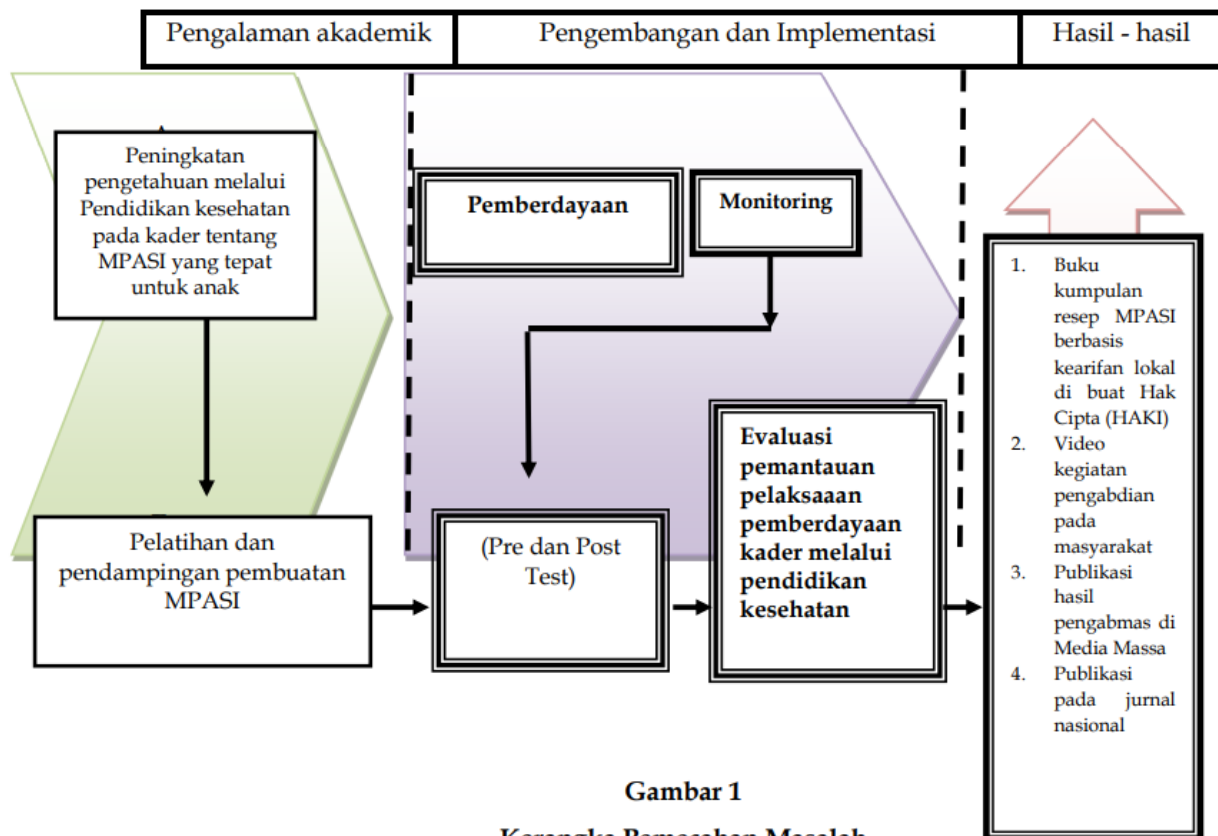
| Pengalaman akademik | Pengembangan dan Implementasi | Hasil - hasil |
|---|---|---|

Peningkatan pengetahuan melalui Pendidikan kesehatan pada kader tentang MPASI yang tepat untuk anak

Pemberdayaan

Monitoring

Pelatihan dan pendampingan pembuatan MPASI

(Pre dan Post Test)

Evaluasi pemantauan pelaksaaan pemberdayaan kader melalui pendidikan kesehatan

1. Buku kumpulan resep MPASI berbasis kearifan lokal di buat Hak Cipta (HAKI)
2. Video kegiatan pengabdian pada masyarakat
3. Publikasi hasil pengabmas di Media Massa
4. Publikasi pada jurnal nasional

Gambar 1

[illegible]